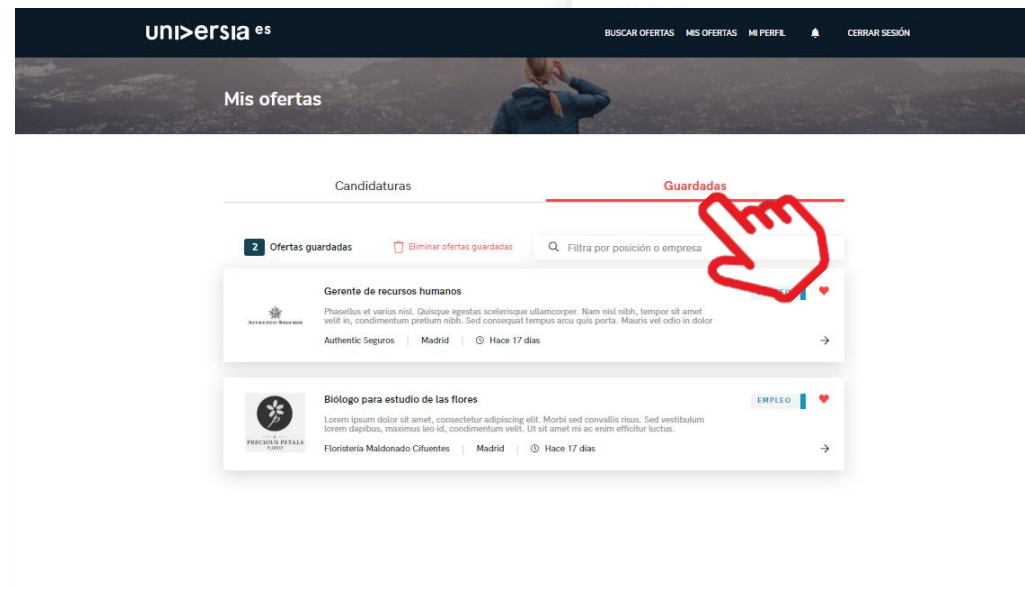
universia es

BUSCAR OFERTAS MIS OFERTAS MI PERFIL CERRAR SESIÓN

Mis ofertas

Candidaturas

Guardadas

2 Ofertas guardadas

Eliminar ofertas guardadas

Filtra por posición o empresa

AUTHENTIC SEGUROS

Gerente de recursos humanos

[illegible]

Phasellus et varius nisl. Quisque egestas scelerisque ullamcorper. Nam nisl nibh, tempor sit amet velit in, condimentum pretium nibh. Sed consequat tempus arcu quis porta. Mauris vel odio in dolor

Authentic Seguros | Madrid | Hace 17 días

PRECIOUS PETALS FLORIST

Biólogo para estudio de las flores

EMPLEO

Lorem ipsum dolor sit amet, consectetur adipiscing elit. Morbi sed convallis risus. Sed vestibulum lorem dapibus, maximus leo id, condimentum velit. Ut sit amet mi ac enim efficitur luctus.

Floristeria Maldonado Cifuentes | Madrid | Hace 17 días